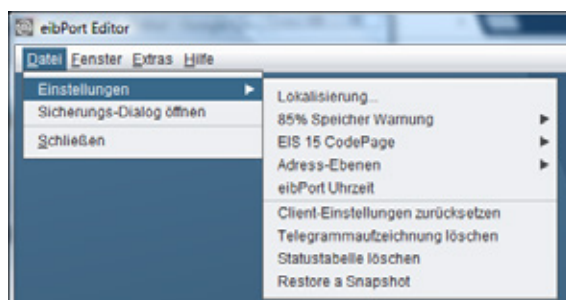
eibPort Editor

Datei Fenster Extras Hilfe

Einstellungen
Sicherungs-Dialog öffnen
Schließen

Lokalisierung...
85% Speicher Warnung
EIS 15 CodePage
Adress-Ebenen
eibPort Uhrzeit
Client-Einstellungen zurücksetzen
Telegrammaufzeichnung löschen
Statustabelle löschen
Restore a Snapshot